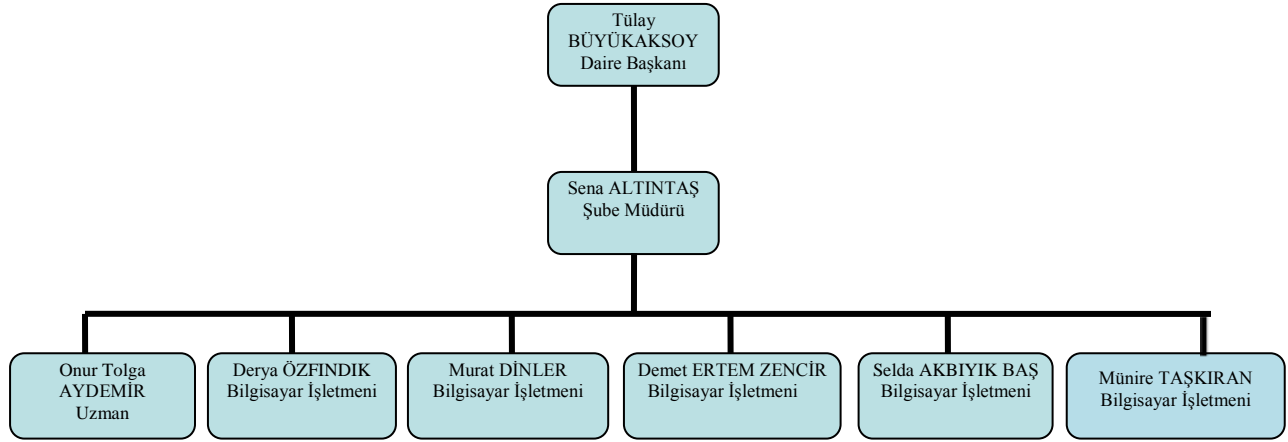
Tülay BÜYÜKAKSOY
Daire Başkanı

Sena ALTINTAŞ
Şube Müdürü

Onur Tolga AYDEMİR
Uzman

Derya ÖZFINDIK
Bilgisayar İşletmeni

Murat DİNLER
Bilgisayar İşletmeni

Demet ERTEM ZENCİR
Bilgisayar İşletmeni

Selda AKBIYIK BAŞ
Bilgisayar İşletmeni

Münire TAŞKIRAN
Bilgisayar İşletmeni